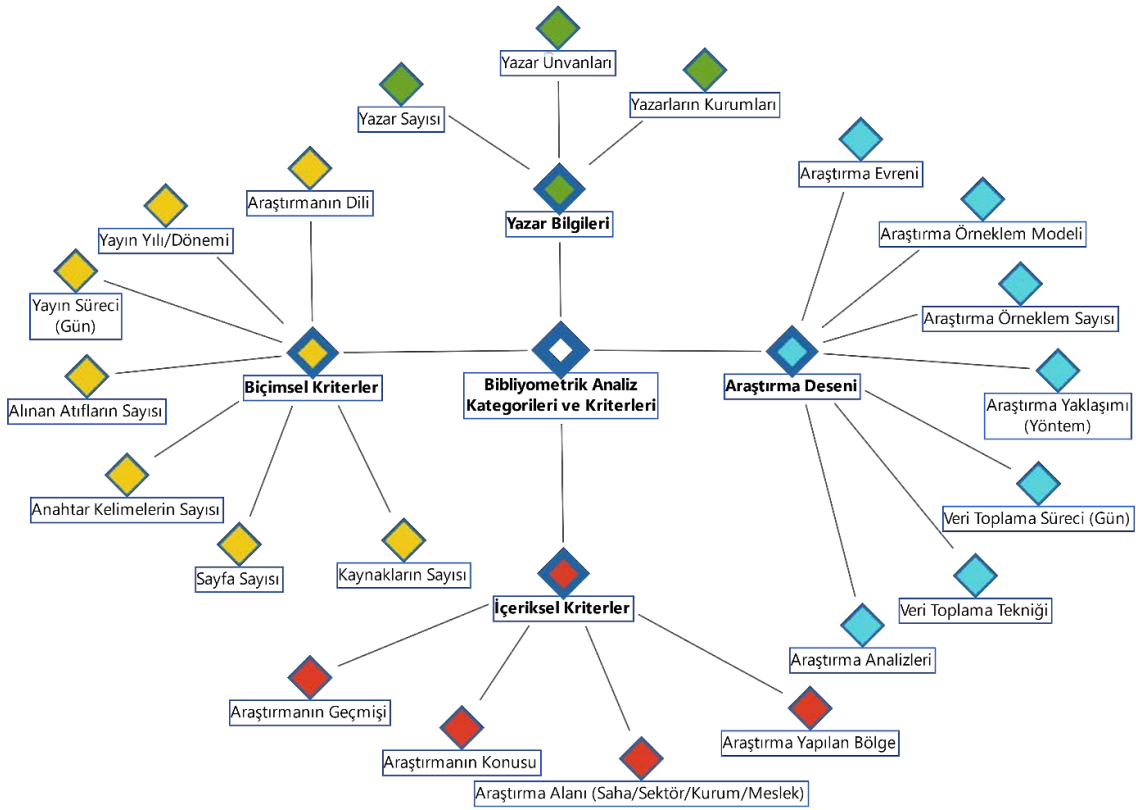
Yazar Unvanları

Yazar Sayısı

Yazarların Kurumları

Yazar Bilgileri

Araştırma Evreni

Araştırma Örneklem Modeli

Araştırma Örneklem Sayısı

Araştırmanın Dili

Yayın Yılı/Dönemi

Yayın Süreci (Gün)

Biçimsel Kriterler

Bibliyometrik Analiz Kategorileri ve Kriterleri

Araştırma Deseni

Alınan Atıfların Sayısı

Araştırma Yaklaşımı (Yöntem)

Anahtar Kelimelerin Sayısı

Veri Toplama Süreci (Gün)

Sayfa Sayısı

Kaynakların Sayısı

İçeriksel Kriterler

Veri Toplama Tekniği

Araştırma Analizleri

Araştırmanın Geçmişi

Araştırma Yapılan Bölge

Araştırmanın Konusu

Araştırma Alanı (Saha/Sektör/Kurum/Meslek)